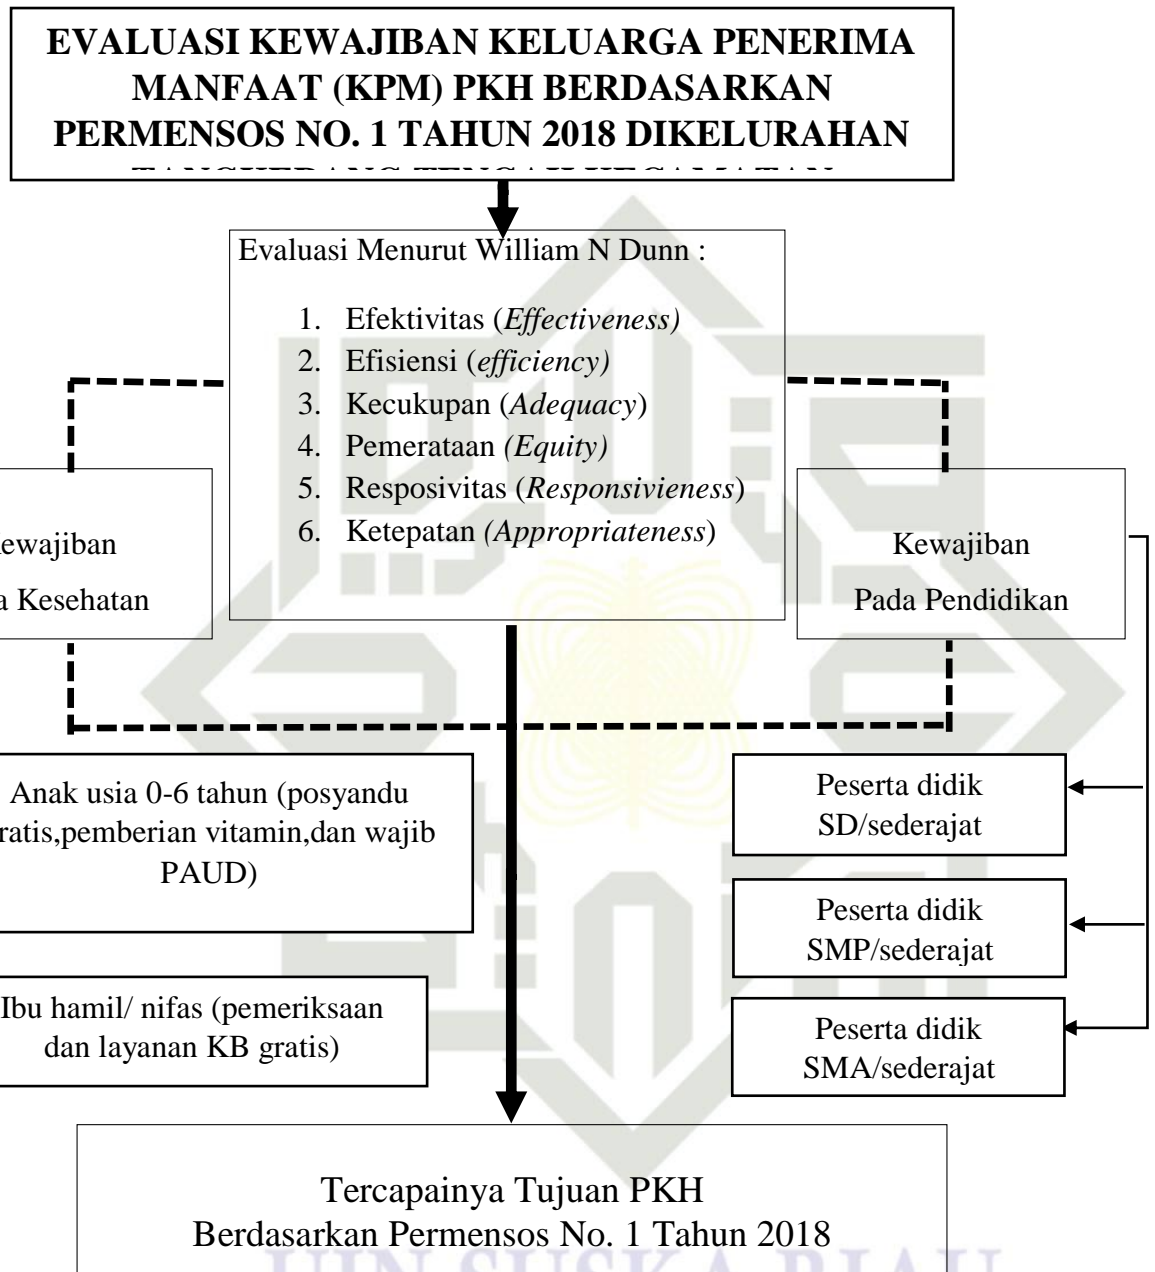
EVALUASI KEWAJIBAN KELUARGA PENERIMA MANFAAT (KPM) PKH BERDASARKAN PERMENSOS NO. 1 TAHUN 2018 DIKELURAHAN

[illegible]

Evaluasi Menurut William N Dunn :

1. Efektivitas (*Effectiveness)*
2. Efisiensi (*efficiency)*
3. Kecukupan (*Adequacy*)
4. Pemerataan *(Equity)*
5. Resposivitas (*Responsivieness*)
6. Ketepatan *(Appropriateness*)

ewajiban
a Kesehatan

Kewajiban
Pada Pendidikan

Anak usia 0-6 tahun (posyandu ratis,pemberian vitamin,dan wajib PAUD)

Ibu hamil/ nifas (pemeriksaan dan layanan KB gratis)

Peserta didik SD/sederajat

Peserta didik SMP/sederajat

Peserta didik SMA/sederajat

Tercapainya Tujuan PKH
Berdasarkan Permensos No. 1 Tahun 2018

UIN SUSKA RIAU